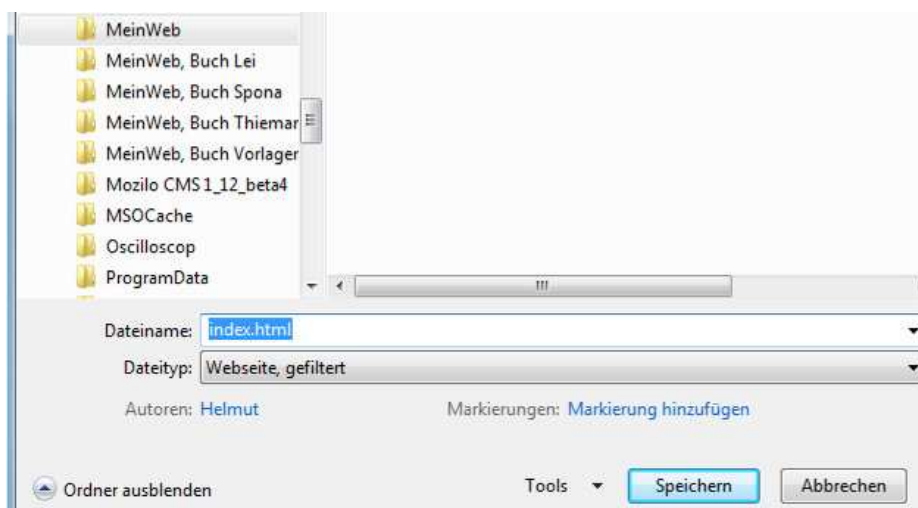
MeinWeb
MeinWeb, Buch Lei
MeinWeb, Buch Spona
MeinWeb, Buch Thiemar
MeinWeb, Buch Vorlager
Mozilo CMS 1_12_beta4
MSOCache
Oscilloscop
ProgramData

Dateiname: index.html
Dateityp: Webseite, gefiltert
Autoren: Helmut
Markierungen: Markierung hinzufügen

Ordner ausblenden
Tools
Speichern
Abbrechen